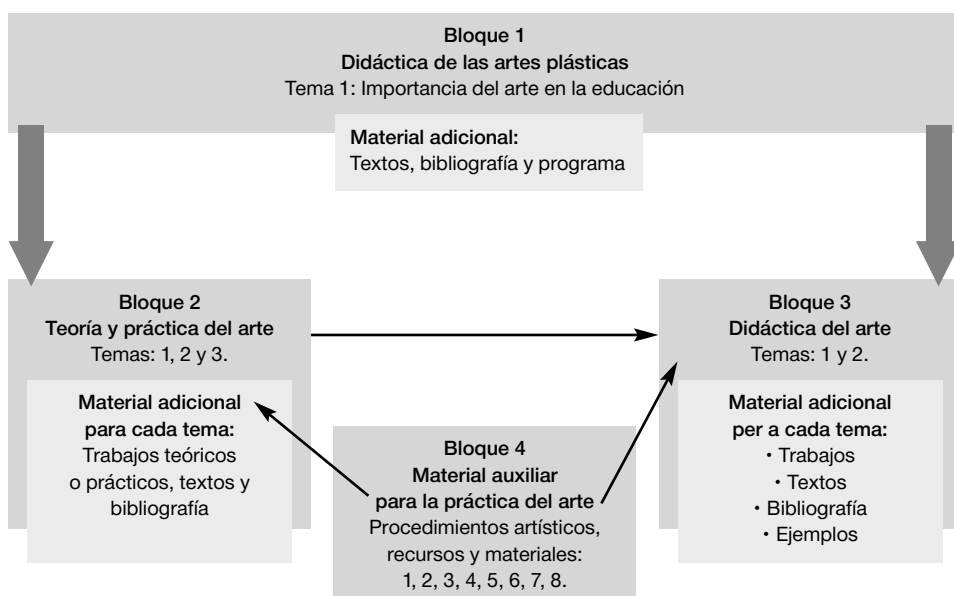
**Bloque 1**
**Didáctica de las artes plásticas**
Tema 1: Importancia del arte en la educación

**Material adicional:**
Textos, bibliografía y programa

**Bloque 2**
**Teoría y práctica del arte**
Temas: 1, 2 y 3.

**Material adicional para cada tema:**
Trabajos teóricos o prácticos, textos y bibliografía

**Bloque 4**
**Material auxiliar para la práctica del arte**
Procedimientos artísticos, recursos y materiales: 1, 2, 3, 4, 5, 6, 7, 8.

**Bloque 3**
**Didáctica del arte**
Temas: 1 y 2.

**Material adicional per a cada tema:**
• Trabajos
• Textos
• Bibliografía
• Ejemplos